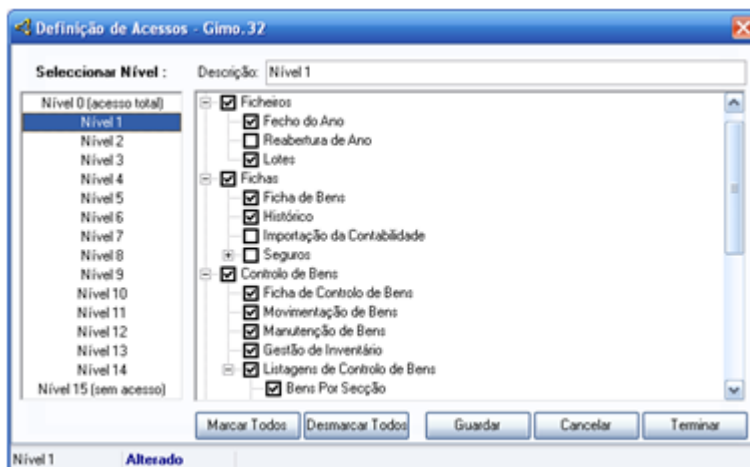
Definição de Acessos - Gimo.32

Seleccionar Nível :

Descrição: Nível 1

Nível 0 (acesso total)
Nível 1
Nível 2
Nível 3
Nível 4
Nível 5
Nível 6
Nível 7
Nível 8
Nível 9
Nível 10
Nível 11
Nível 12
Nível 13
Nível 14
Nível 15 (sem acesso)

Ficheiros
Fecho do Ano
Reabertura de Ano
Lotes
Fichas
Ficha de Bens
Histórico
Importação da Contabilidade
Seguros
Controlo de Bens
Ficha de Controlo de Bens
Movimentação de Bens
Manutenção de Bens
Gestão de Inventário
Listagens de Controlo de Bens
Bens Por Secção

Marcar Todos
Desmarcar Todos
Guardar
Cancelar
Terminar

Nível 1
Alterado